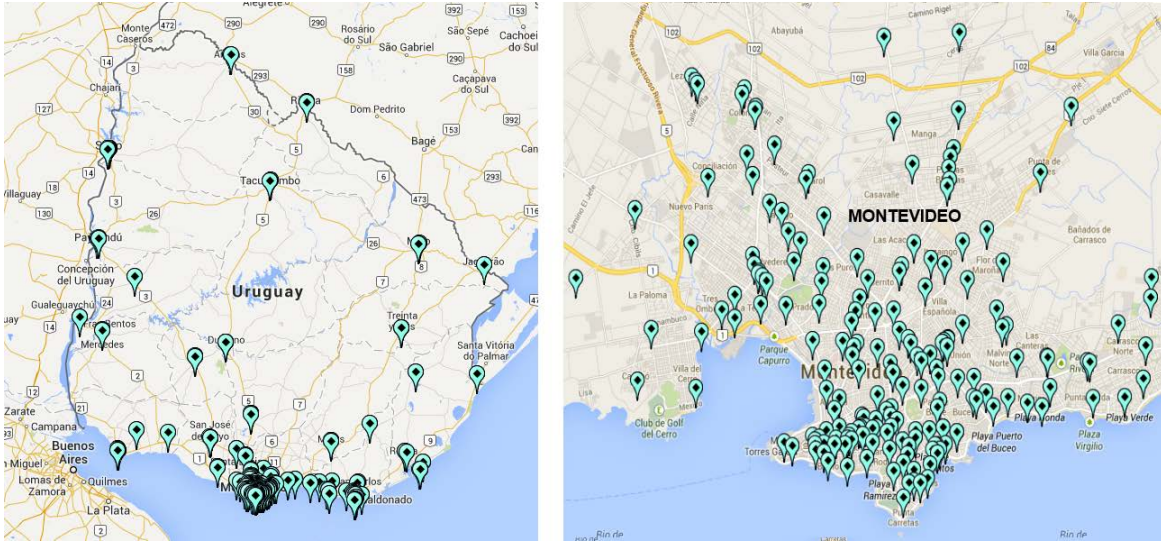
Alegrete
Monte Caseros
472
290
Rosário do Sul
São Gabriel
São Sepé
Cachoeira do Sul
Chajarí
127
293
158
Caçapava do Sul
392
Dom Pedro
18
30
153
14
5
Bagé
Villaguay
Tacuarembó
473
130
3
26
Paysandú
26
Concepción del Uruguay
3
8
Uruguay
Gualeguaychú
Fray Bentos
Mercedes
Durazno
Treinta y Tres
Santa Vitória do Palmar
7
Zarate
Campana
San José de Mayo
Buenos Aires
Lomas de Zamora
Quilmes
La Plata
Maldonado
9

Abayubá
Camino Rigel
102
102
84
Villa García
Conciliación
Manga
Nuevo París
Casavalle
MONTEVIDEO
Las Acacias
Bañados de Carrasco
Flor de Maroñas
1
La Paloma
Villa Española
Carrasco Norte
Parque Capurro
Malvín Norte
Las Canteras
Villa del Cerro
Montevideo
Club de Golf del Cerro
Playa Honda
Playa Verde
Playa Puerto del Buceo
Plaza Virgilio
Playa Ramírez
Playa Carretas
Río de
Río de